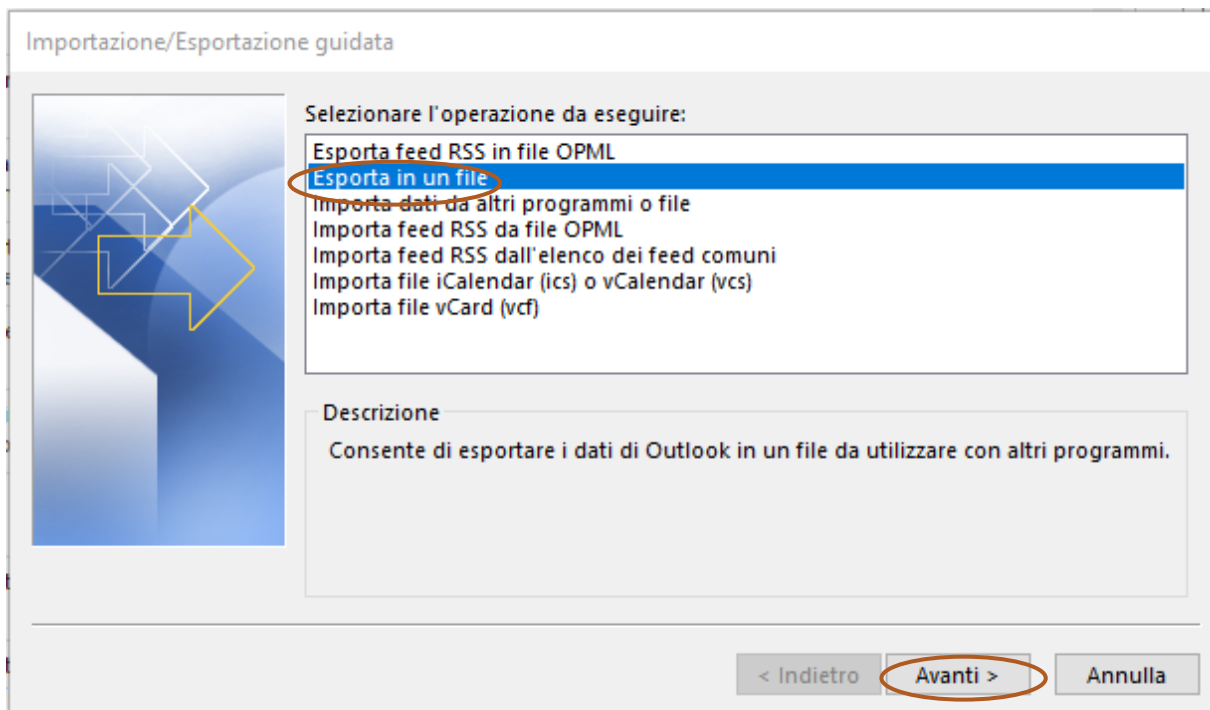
Importazione/Esportazione guidata

Selezionare l'operazione da eseguire:

Esporta feed RSS in file OPML
Esporta in un file
Importa dati da altri programmi o file
Importa feed RSS da file OPML
Importa feed RSS dall'elenco dei feed comuni
Importa file iCalendar (ics) o vCalendar (vcs)
Importa file vCard (vcf)

Descrizione

Consente di esportare i dati di Outlook in un file da utilizzare con altri programmi.

< Indietro
Avanti >
Annulla